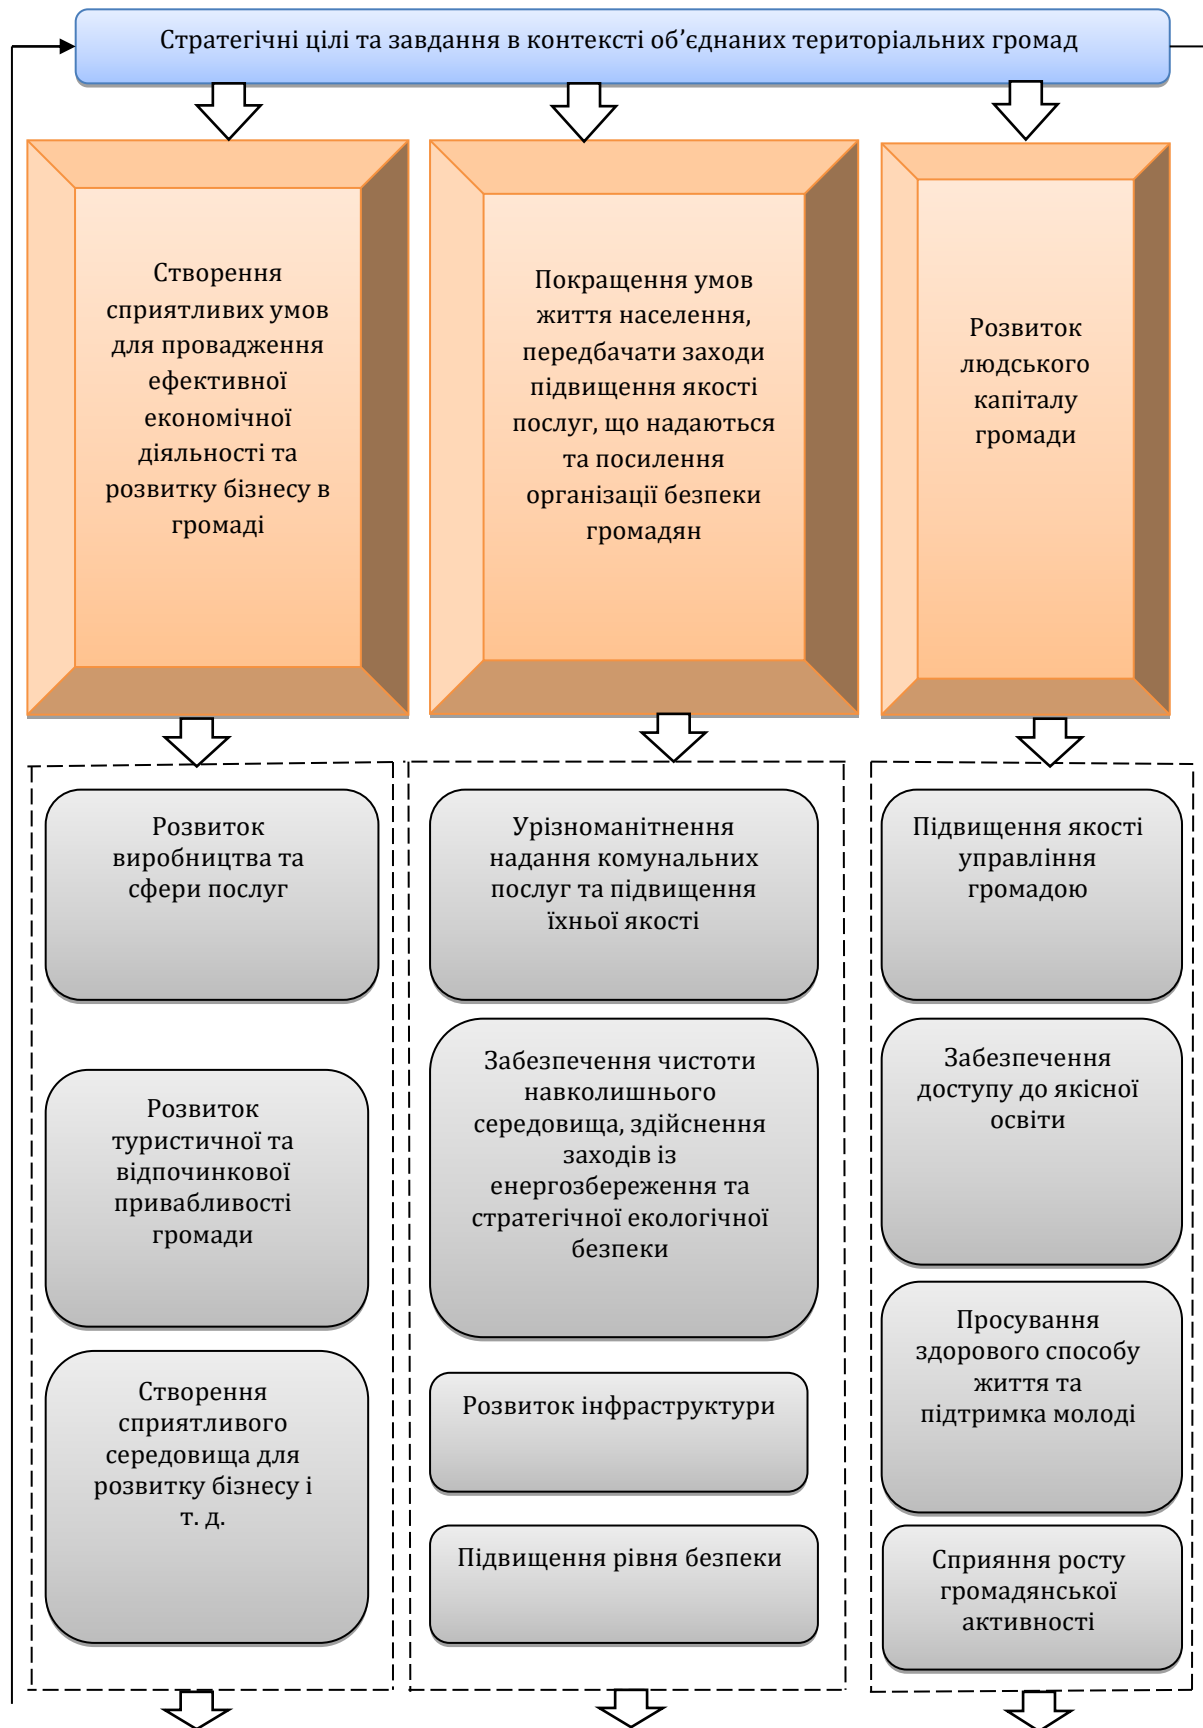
Стратегічні цілі та завдання в контексті об'єднаних територіальних громад

Створення сприятливих умов для провадження ефективної економічної діяльності та розвитку бізнесу в громаді

Покращення умов життя населення, передбачати заходи підвищення якості послуг, що надаються та посилення організації безпеки громадян

Розвиток людського капіталу громади

Розвиток виробництва та сфери послуг

Розвиток туристичної та відпочинкової привабливості громади

Створення сприятливого середовища для розвитку бізнесу і т. д.

Урізноманітнення надання комунальних послуг та підвищення їхньої якості

Забезпечення чистоти навколишнього середовища, здійснення заходів із енергозбереження та стратегічної екологічної безпеки

Розвиток інфраструктури

Підвищення рівня безпеки

Підвищення якості управління громадою

Забезпечення доступу до якісної освіти

Просування здорового способу життя та підтримка молоді

Сприяння росту громадянської активності